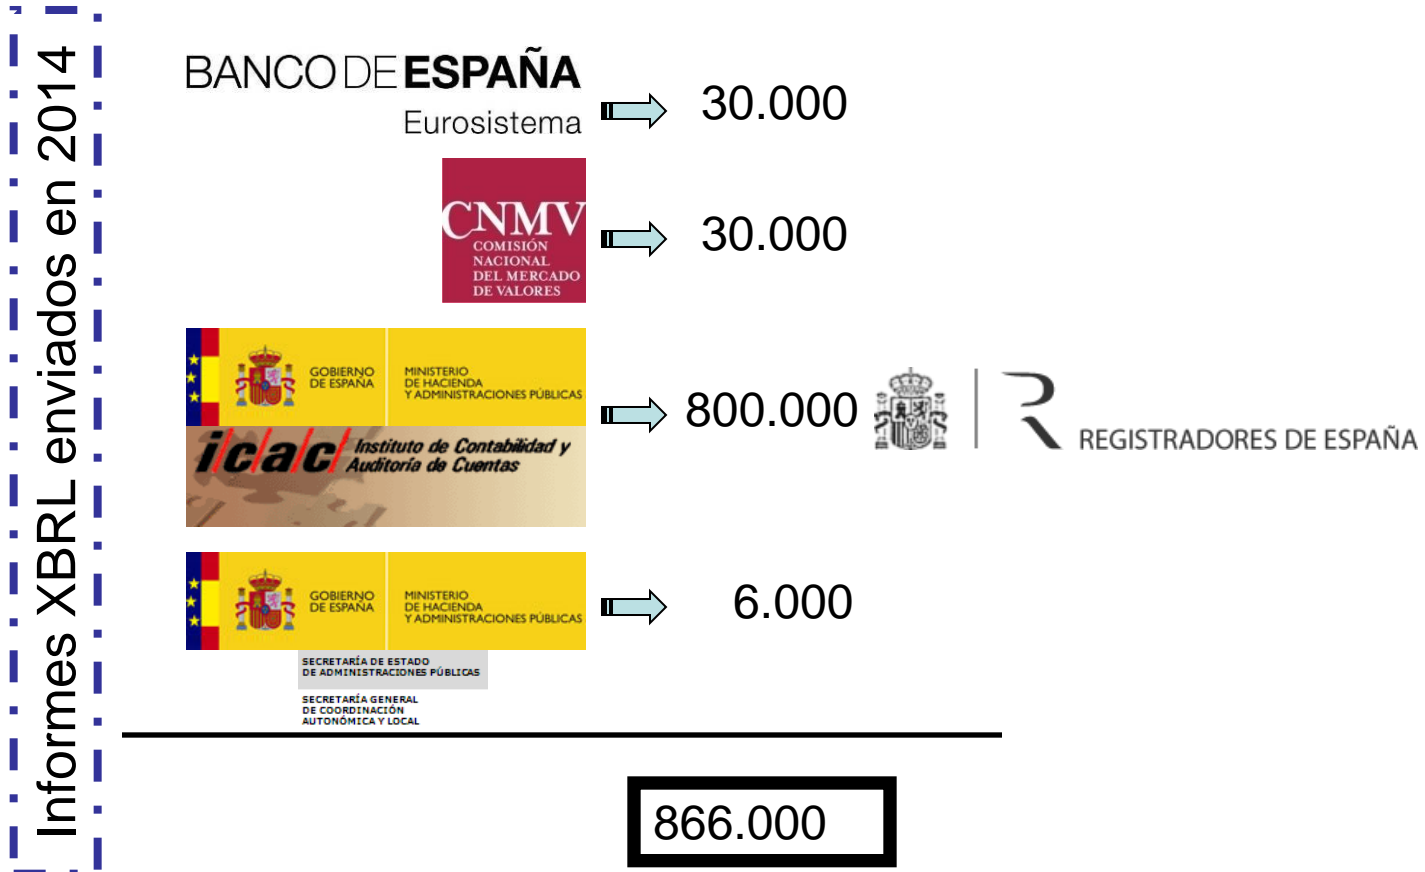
Informes XBRL enviados en 2014

BANCO DE ESPAÑA
Eurosistema

30.000

CNMV
COMISIÓN NACIONAL DEL MERCADO DE VALORES

30.000

GOBIERNO DE ESPAÑA
MINISTERIO DE HACIENDA Y ADMINISTRACIONES PÚBLICAS

icac Instituto de Contabilidad y Auditoría de Cuentas

800.000

REGISTRADORES DE ESPAÑA

GOBIERNO DE ESPAÑA
MINISTERIO DE HACIENDA Y ADMINISTRACIONES PÚBLICAS
SECRETARÍA DE ESTADO DE ADMINISTRACIONES PÚBLICAS
SECRETARÍA GENERAL DE COORDINACIÓN AUTONÓMICA Y LOCAL

6.000

866.000